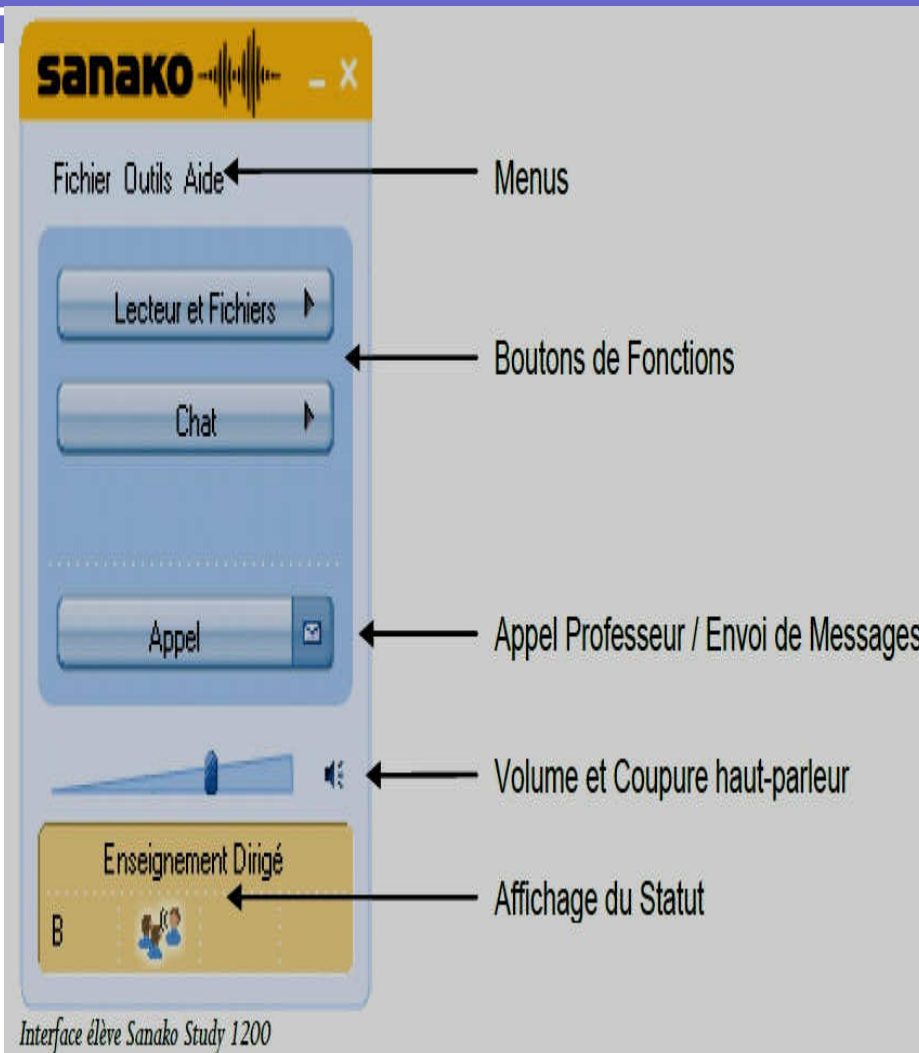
sanako

Fichier Outils Aide

Menus

Lecteur et Fichiers

Chat

Boutons de Fonctions

Appel

Appel Professeur / Envoi de Messages

Volume et Coupure haut-parleur

Enseignement Dirigé

B

Affichage du Statut

Interface élève Sanako Study 1200